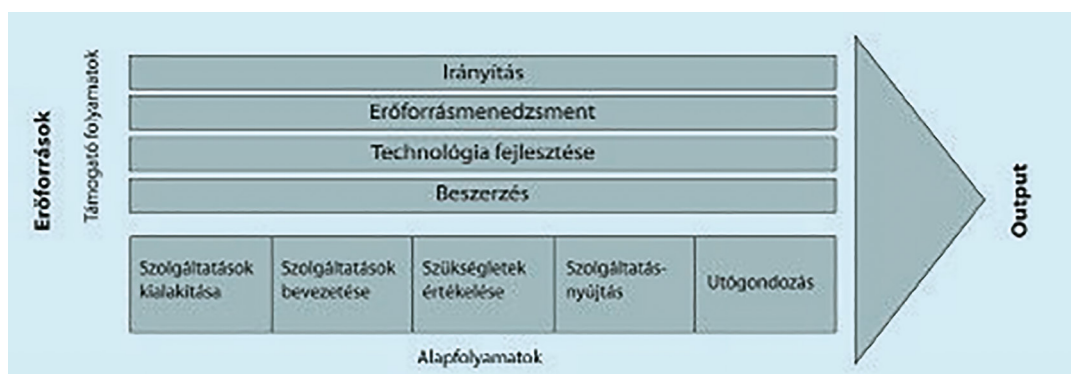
Erőforrások

Támogató folyamatok

Irányítás

Erőforrásmenedzsment

Technológia fejlesztése

Beszerzés

| Szolgáltatások kialakítása | Szolgáltatások bevezetése | Szükségletek értékelése | Szolgáltatásnyújtás | Utógondozás |
|---|---|---|---|---|

Alapfolyamatok

Output